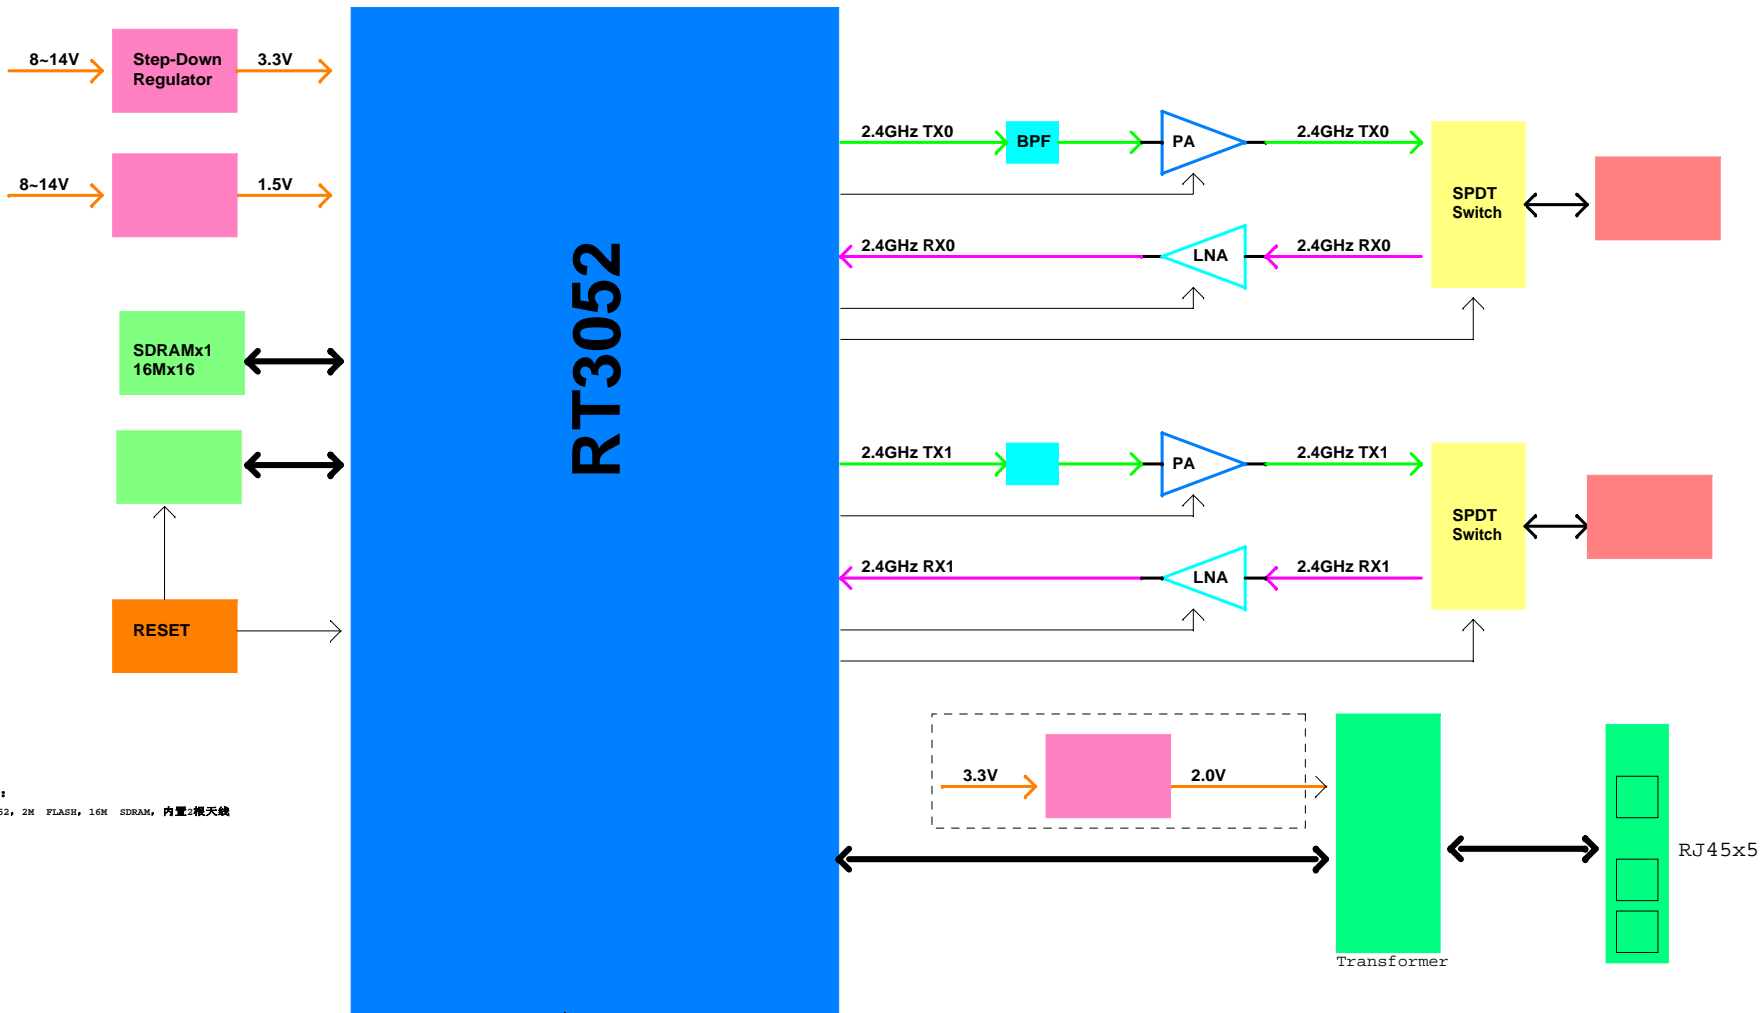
8~14V

Step-Down Regulator

3.3V

8~14V

1.5V

SDRAMx1 16Mx16

RESET

RT3052

2.4GHz TX0

BPF

PA

2.4GHz TX0

SPDT Switch

2.4GHz RX0

LNA

2.4GHz RX0

2.4GHz TX1

PA

2.4GHz TX1

SPDT Switch

2.4GHz RX1

LNA

2.4GHz RX1

3.3V

2.0V

Transformer

RJ45x5

:

52, 2M FLASH, 16M SDRAM, 内置2根天线